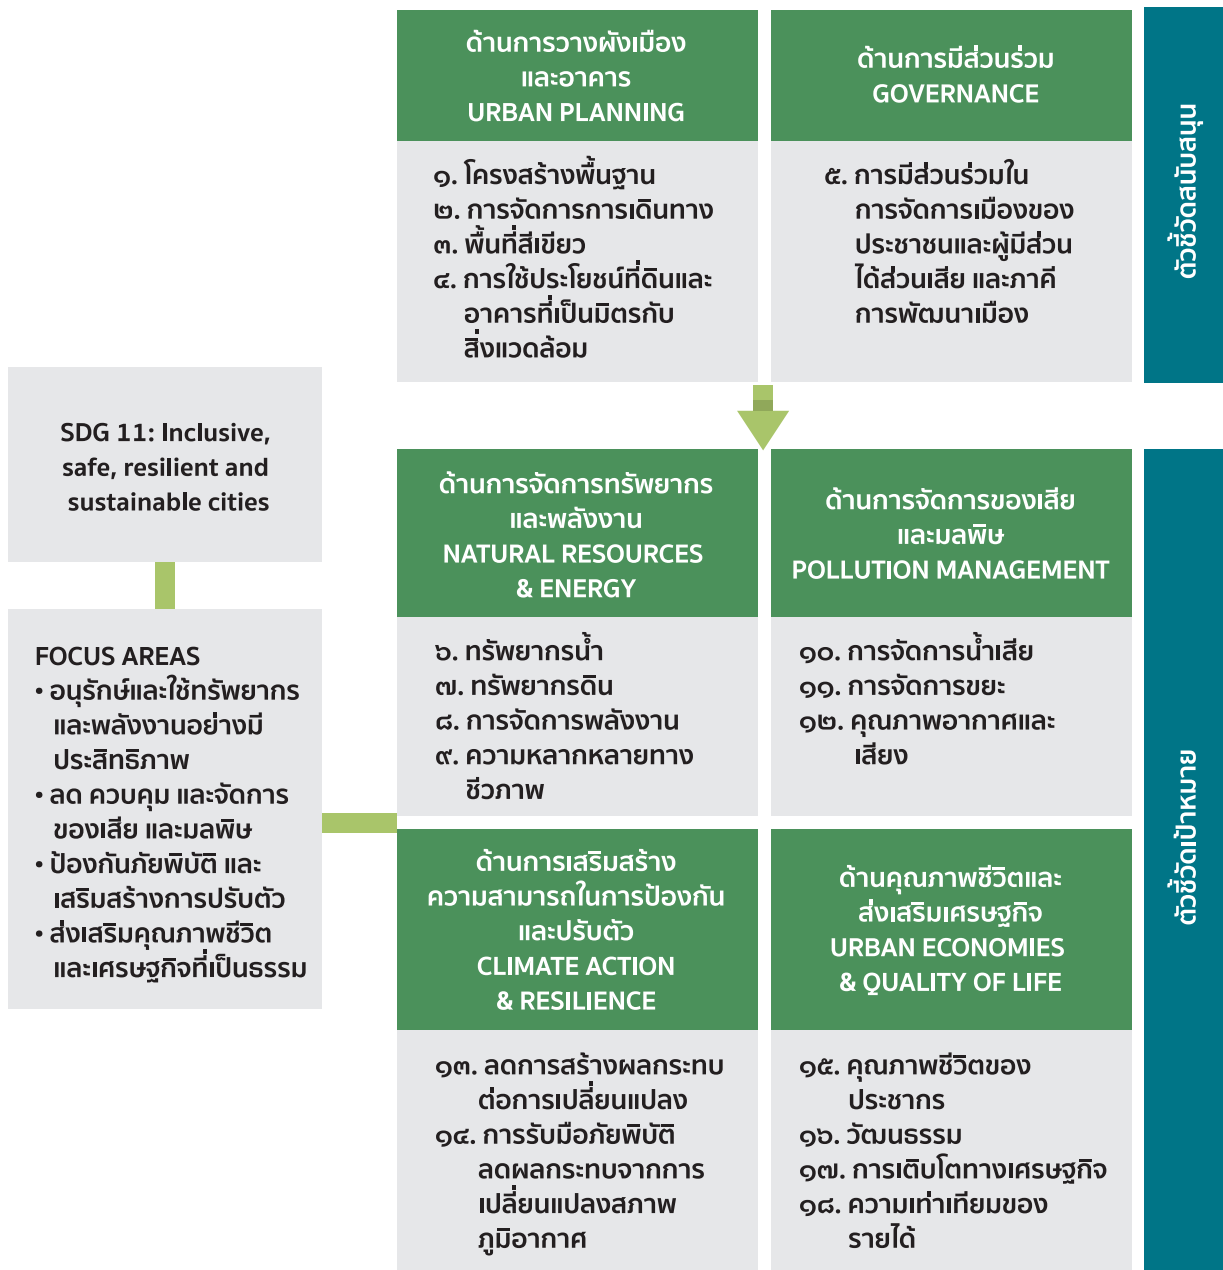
ด้านการวางผังเมือง และอาคาร
URBAN PLANNING

๑. โครงสร้างพื้นฐาน
๒. การจัดการการเดินทาง
๓. พื้นที่สีเขียว
๔. การใช้ประโยชน์ที่ดินและอาคารที่เป็นมิตรกับสิ่งแวดล้อม

ด้านการมีส่วนร่วม
GOVERNANCE

๕. การมีส่วนร่วมในการจัดการเมืองของประชาชนและผู้มีส่วนได้ส่วนเสีย และภาคีการพัฒนาเมือง

ตัวชี้วัดสนับสนุน

SDG 11: Inclusive, safe, resilient and sustainable cities

FOCUS AREAS
• อนุรักษ์และใช้ทรัพยากรและพลังงานอย่างมีประสิทธิภาพ
• ลด ควบคุม และจัดการของเสีย และมลพิษ
• ป้องกันภัยพิบัติ และเสริมสร้างการปรับตัว
• ส่งเสริมคุณภาพชีวิตและเศรษฐกิจที่เป็นธรรม

ด้านการจัดการทรัพยากรและพลังงาน
NATURAL RESOURCES & ENERGY

๖. ทรัพยากรน้ำ
๗. ทรัพยากรดิน
๘. การจัดการพลังงาน
๙. ความหลากหลายทางชีวภาพ

ด้านการจัดการของเสียและมลพิษ
POLLUTION MANAGEMENT

๑๐. การจัดการน้ำเสีย
๑๑. การจัดการขยะ
๑๒. คุณภาพอากาศและเสียง

ด้านการเสริมสร้างความสามารถในการป้องกันและปรับตัว
CLIMATE ACTION & RESILIENCE

๑๓. ลดการสร้างผลกระทบต่อการเปลี่ยนแปลง
๑๔. การรับมือภัยพิบัติ ลดผลกระทบจากการเปลี่ยนแปลงสภาพภูมิอากาศ

ด้านคุณภาพชีวิตและส่งเสริมเศรษฐกิจ
URBAN ECONOMIES & QUALITY OF LIFE

๑๕. คุณภาพชีวิตของประชากร
๑๖. วัฒนธรรม
๑๗. การเติบโตทางเศรษฐกิจ
๑๘. ความเท่าเทียมของรายได้

ตัวชี้วัดเป้าหมาย